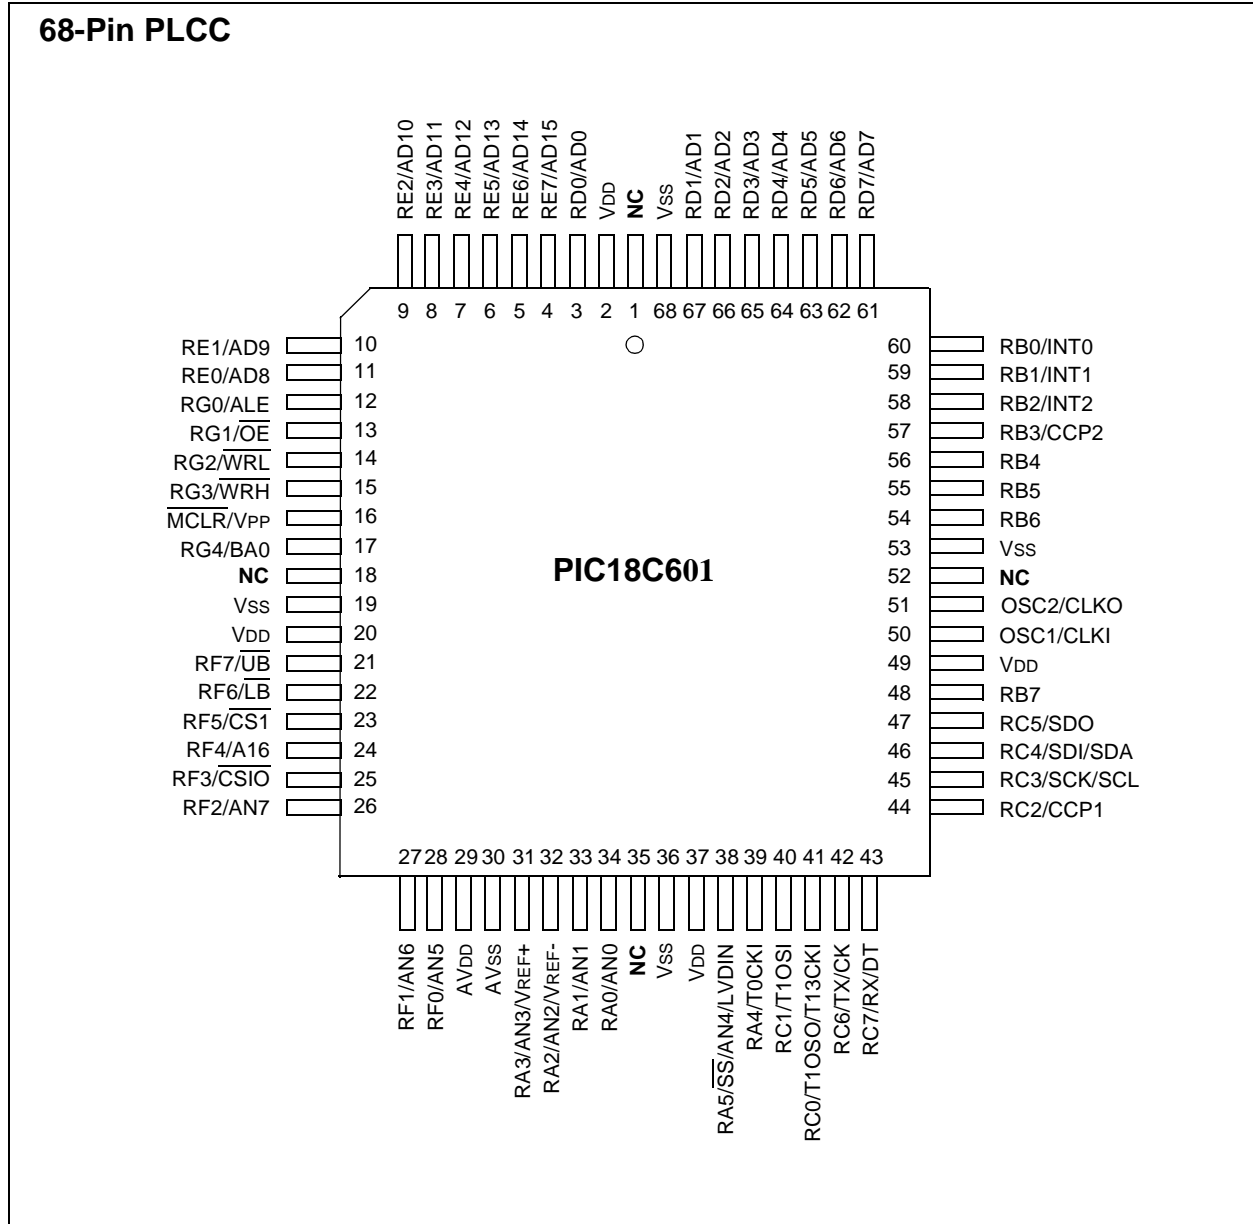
68-Pin PLCC

RE2/AD10 RE3/AD11 RE4/AD12 RE5/AD13 RE6/AD14 RE7/AD15 RD0/AD0 VDD NC VSS RD1/AD1 RD2/AD2 RD3/AD3 RD4/AD4 RD5/AD5 RD6/AD6 RD7/AD7

9 8 7 6 5 4 3 2 1 68 67 66 65 64 63 62 61

RE1/AD9 10
RE0/AD8 11
RG0/ALE 12
RG1/$\overline{OE}$ 13
RG2/$\overline{WRL}$ 14
RG3/$\overline{WRH}$ 15
$\overline{MCLR}$/VPP 16
RG4/BA0 17
NC 18
VSS 19
VDD 20
RF7/$\overline{UB}$ 21
RF6/$\overline{LB}$ 22
RF5/$\overline{CS1}$ 23
RF4/A16 24
RF3/$\overline{CSIO}$ 25
RF2/AN7 26

PIC18C601

60 RB0/INT0
59 RB1/INT1
58 RB2/INT2
57 RB3/CCP2
56 RB4
55 RB5
54 RB6
53 VSS
52 NC
51 OSC2/CLKO
50 OSC1/CLKI
49 VDD
48 RB7
47 RC5/SDO
46 RC4/SDI/SDA
45 RC3/SCK/SCL
44 RC2/CCP1

27 28 29 30 31 32 33 34 35 36 37 38 39 40 41 42 43

RF1/AN6 RF0/AN5 AVDD AVSS RA3/AN3/VREF+ RA2/AN2/VREF- RA1/AN1 RA0/AN0 NC VSS VDD RA5/$\overline{SS}$/AN4/LVDIN RA4/T0CKI RC1/T1OSI RC0/T1OSO/T13CKI RC6/TX/CK RC7/RX/DT